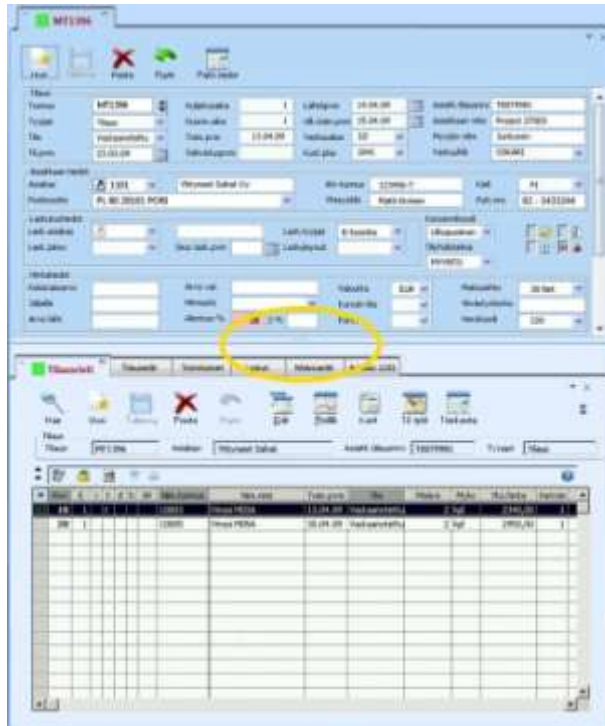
MT1396

Uusi Tallenna Poista Päivitä Tulosta

Tilaus
Tunnus MT1396
Tyyppi Tilaus
Tila Vastaanotettu
Pvm 15.03.09
Tilausnumero 1
Toimituspvm 13.04.09
Lähetyspvm 14.04.09
Valuutta EUR
Asiakkaan tilausnro 50079981
Asiakkaan viite Projekti 25003
Myyjän viite Sarkonen
Varasto SOKARI

Asiakkaan tiedot
Asiakas 1101 Yhtyneet Sahat Oy
Postiosoite PL 80 28101 PORI
Y-tunnus 123456-7
Puhelin 02 - 5433344

Laskutustiedot

Hinnoittelu
Alennus% 0 %
Valuutta EUR

Tilausrivit Tilaustiedot Toimitukset Laskut Liitteet

Hae Uusi Tallenna Poista Päivitä Erä Tulosta Kuvat Til.vahv. Tilaustiedot

Tilaus MT1396 Asiakas Yhtyneet Sahat Asiakkaan tilausnro 50079981 Tyyppi Tilaus

| Nro | | | | | | Tuotenumero | Nimi | Toim.pvm | Tila | Määrä | Yks | Hinta | Yht |
|---|---|---|---|---|---|---|---|---|---|---|---|---|---|
| 1 | 1 | | | | | 10001 | Pinosi PERNA | 13.04.09 | Vastaanotettu | 2 | kpl | 2340,00 | 1 |
| 2 | 1 | | | | | 10001 | Pinosi PERNA | 20.04.09 | Vastaanotettu | 2 | kpl | 2950,00 | 1 |